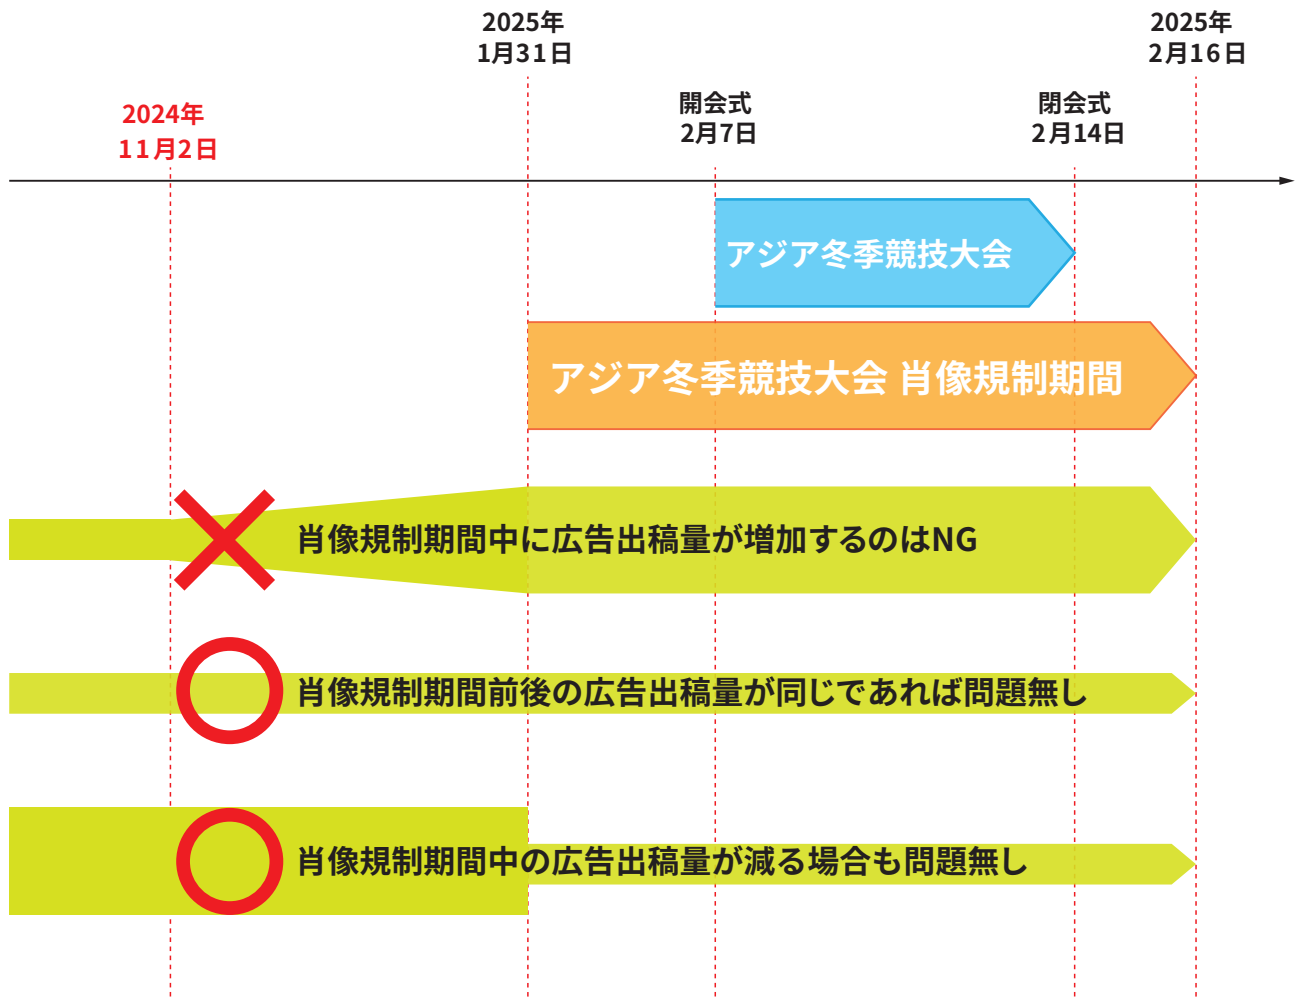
2025年
1月31日

2025年
2月16日

2024年
11月2日

開会式
2月7日

閉会式
2月14日

アジア冬季競技大会

アジア冬季競技大会 肖像規制期間

肖像規制期間中に広告出稿量が増加するのはNG

肖像規制期間前後の広告出稿量が同じであれば問題無し

肖像規制期間中の広告出稿量が減る場合も問題無し